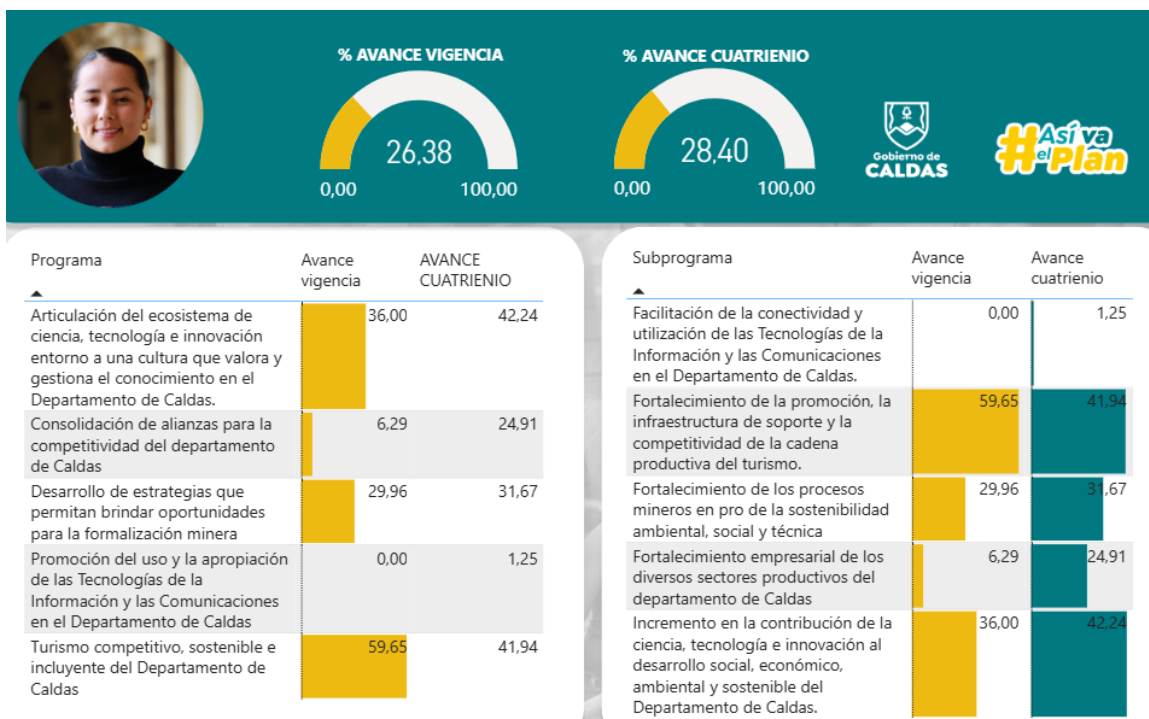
% AVANCE VIGENCIA

26,38

0,00 100,00

% AVANCE CUATRIENIO

28,40

0,00 100,00

Gobierno de CALDAS

#Así va el Plan

| Programa | Avance vigencia | AVANCE CUATRIENIO |
|---|---|---|
| Articulación del ecosistema de ciencia, tecnología e innovación entorno a una cultura que valora y gestiona el conocimiento en el Departamento de Caldas. | 36,00 | 42,24 |
| Consolidación de alianzas para la competitividad del departamento de Caldas | 6,29 | 24,91 |
| Desarrollo de estrategias que permitan brindar oportunidades para la formalización minera | 29,96 | 31,67 |
| Promoción del uso y la apropiación de las Tecnologías de la Información y las Comunicaciones en el Departamento de Caldas | 0,00 | 1,25 |
| Turismo competitivo, sostenible e incluyente del Departamento de Caldas | 59,65 | 41,94 |

| Subprograma | Avance vigencia | Avance cuatrienio |
|---|---|---|
| Facilitación de la conectividad y utilización de las Tecnologías de la Información y las Comunicaciones en el Departamento de Caldas. | 0,00 | 1,25 |
| Fortalecimiento de la promoción, la infraestructura de soporte y la competitividad de la cadena productiva del turismo. | 59,65 | 41,94 |
| Fortalecimiento de los procesos mineros en pro de la sostenibilidad ambiental, social y técnica | 29,96 | 31,67 |
| Fortalecimiento empresarial de los diversos sectores productivos del departamento de Caldas | 6,29 | 24,91 |
| Incremento en la contribución de la ciencia, tecnología e innovación al desarrollo social, económico, ambiental y sostenible del Departamento de Caldas. | 36,00 | 42,24 |